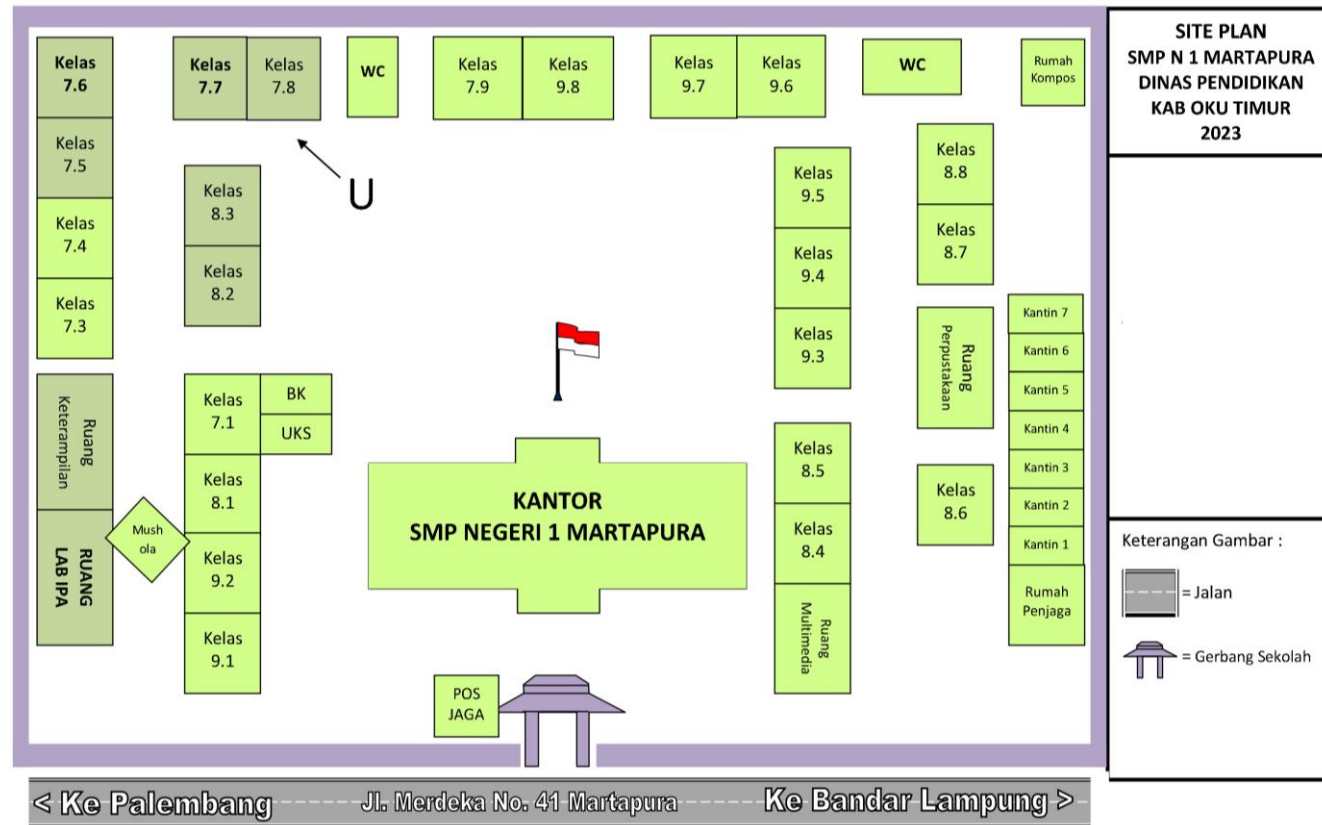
SITE PLAN
SMP N 1 MARTAPURA
DINAS PENDIDIKAN
KAB OKU TIMUR
2023

Kelas 7.6

Kelas 7.7

Kelas 7.8

WC

Kelas 7.9

Kelas 9.8

Kelas 9.7

Kelas 9.6

WC

Rumah Kompos

Kelas 7.5

Kelas 7.4

Kelas 7.3

Kelas 8.3

Kelas 8.2

U

Kelas 9.5

Kelas 9.4

Kelas 9.3

Kelas 8.8

Kelas 8.7

Ruang Perpustakaan

Kantin 7

Kantin 6

Kantin 5

Kantin 4

Kantin 3

Kantin 2

Kantin 1

Rumah Penjaga

Ruang Keterampilan

RUANG LAB IPA

Mushola

Kelas 7.1

BK

UKS

Kelas 8.1

Kelas 9.2

Kelas 9.1

KANTOR
SMP NEGERI 1 MARTAPURA

Kelas 8.5

Kelas 8.4

Ruang Multimedia

Kelas 8.6

POS JAGA

Keterangan Gambar :

= Jalan

= Gerbang Sekolah

< Ke Palembang

Jl. Merdeka No. 41 Martapura

Ke Bandar Lampung >